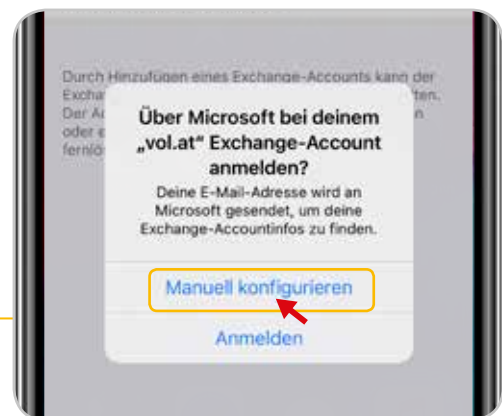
Durch Hinzufügen eines Exchange-Accounts kann der Exchai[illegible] Der A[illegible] oder e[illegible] fernlö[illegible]

Über Microsoft bei deinem „vol.at" Exchange-Account anmelden?

Deine E-Mail-Adresse wird an Microsoft gesendet, um deine Exchange-Accountinfos zu finden.

Manuell konfigurieren

Anmelden